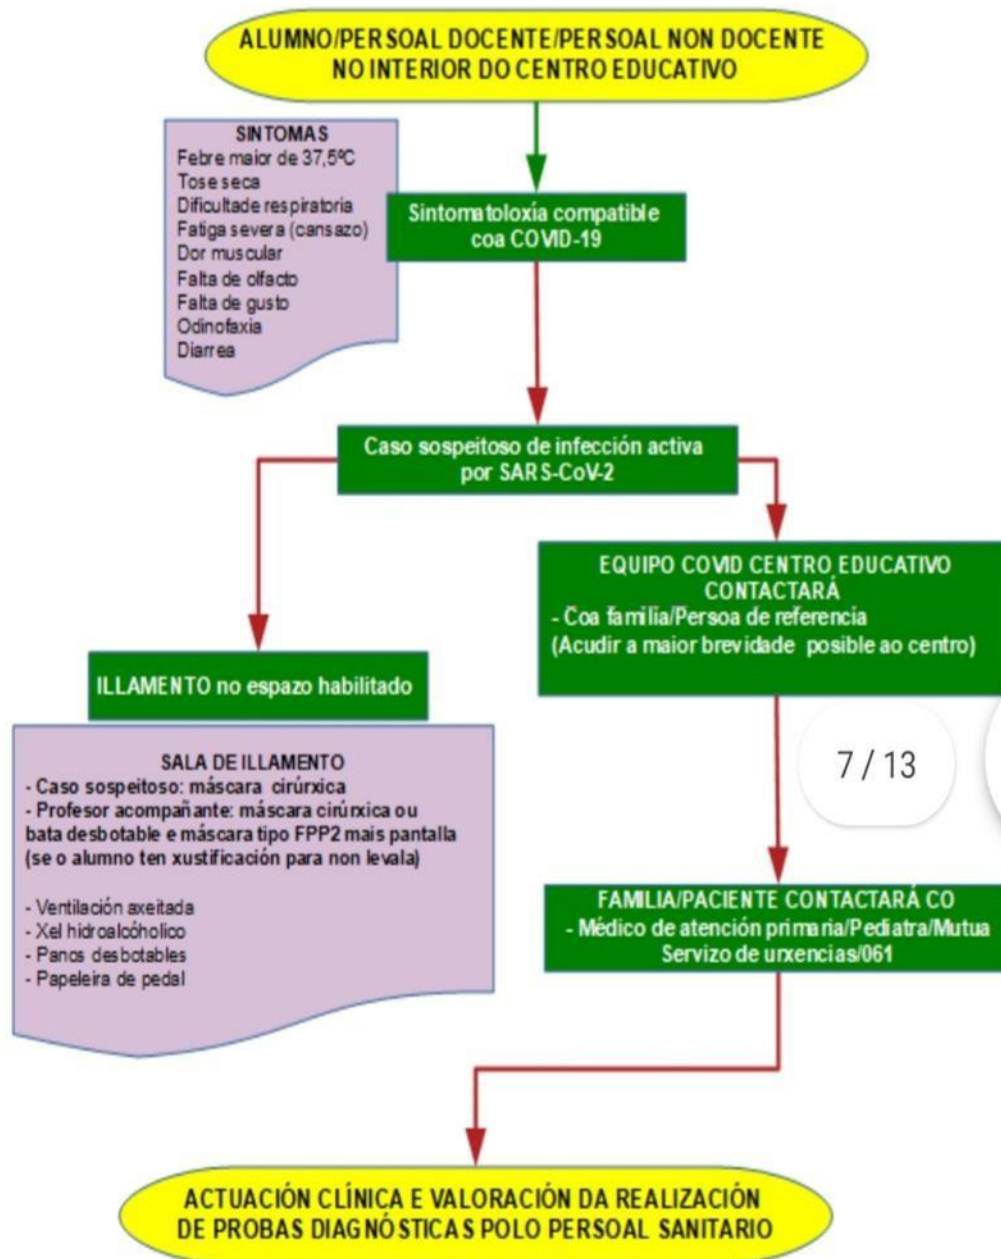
ALUMNO/PERSOAL DOCENTE/PERSOAL NON DOCENTE NO INTERIOR DO CENTRO EDUCATIVO

SINTOMAS
Febre maior de 37,5ºC
Tose seca
Dificultade respiratoria
Fatiga severa (cansazo)
Dor muscular
Falta de olfacto
Falta de gusto
Odinofaxia
Diarrea

Sintomatoloxía compatible coa COVID-19

Caso sospeitoso de infección activa por SARS-CoV-2

EQUIPO COVID CENTRO EDUCATIVO CONTACTARÁ
- Coa familia/Persoa de referencia
(Acudir a maior brevidade posible ao centro)

ILLAMENTO no espazo habilitado

SALA DE ILLAMENTO
- Caso sospeitoso: máscara cirúrxica
- Profesor acompañante: máscara cirúrxica ou bata desbotable e máscara tipo FPP2 mais pantalla (se o alumno ten xustificación para non levala)

- Ventilación axeitada
- Xel hidroalcóholico
- Panos desbotables
- Papeleira de pedal

7 / 13

FAMILIA/PACIENTE CONTACTARÁ CO
- Médico de atención primaria/Pediatra/Mutua
Servizo de urxencias/061

ACTUACIÓN CLÍNICA E VALORACIÓN DA REALIZACIÓN DE PROBAS DIAGNÓSTICAS POLO PERSOAL SANITARIO